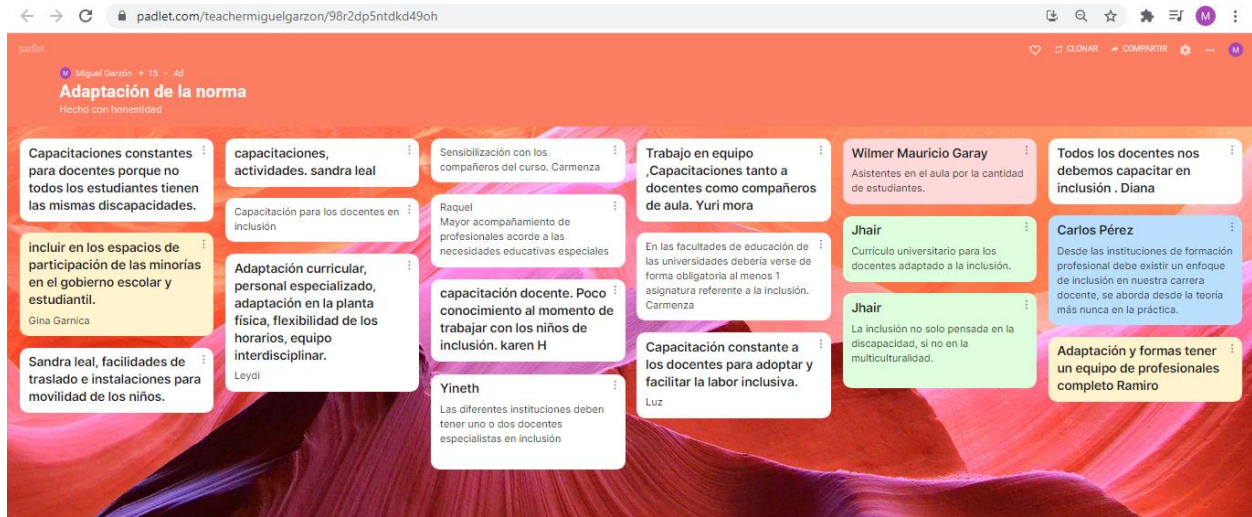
padlet.com/teachermiguelgarzon/98r2dp5ntdkd49oh

padlet

CLONAR COMPARTIR

Miguel Garzón • 15 • 4d

Adaptación de la norma

Hecho con honestidad

Capacitaciones constantes para docentes porque no todos los estudiantes tienen las mismas discapacidades.

incluir en los espacios de participación de las minorías en el gobierno escolar y estudiantil.

Gina Garnica

Sandra leal, facilidades de traslado e instalaciones para movilidad de los niños.

capacitaciones, actividades. sandra leal

Capacitación para los docentes en inclusión

Adaptación curricular, personal especializado, adaptación en la planta física, flexibilidad de los horarios, equipo interdisciplinar.

Leydi

Sensibilización con los compañeros del curso. Carmenza

Raquel

Mayor acompañamiento de profesionales acorde a las necesidades educativas especiales

capacitación docente. Poco conocimiento al momento de trabajar con los niños de inclusión. karen H

Yineth

Las diferentes instituciones deben tener uno o dos docentes especialistas en inclusión

Trabajo en equipo ,Capacitaciones tanto a docentes como compañeros de aula. Yuri mora

En las facultades de educación de las universidades debería verse de forma obligatoria al menos 1 asignatura referente a la inclusión. Carmenza

Capacitación constante a los docentes para adoptar y facilitar la labor inclusiva.

Luz

Wilmer Mauricio Garay

Asistentes en el aula por la cantidad de estudiantes.

Jhair

Currículo universitario para los docentes adaptado a la inclusión.

Jhair

La inclusión no solo pensada en la discapacidad, si no en la multiculturalidad.

Todos los docentes nos debemos capacitar en inclusión . Diana

Carlos Pérez

Desde las instituciones de formación profesional debe existir un enfoque de inclusión en nuestra carrera docente, se aborda desde la teoría más nunca en la práctica.

Adaptación y formas tener un equipo de profesionales completo Ramiro